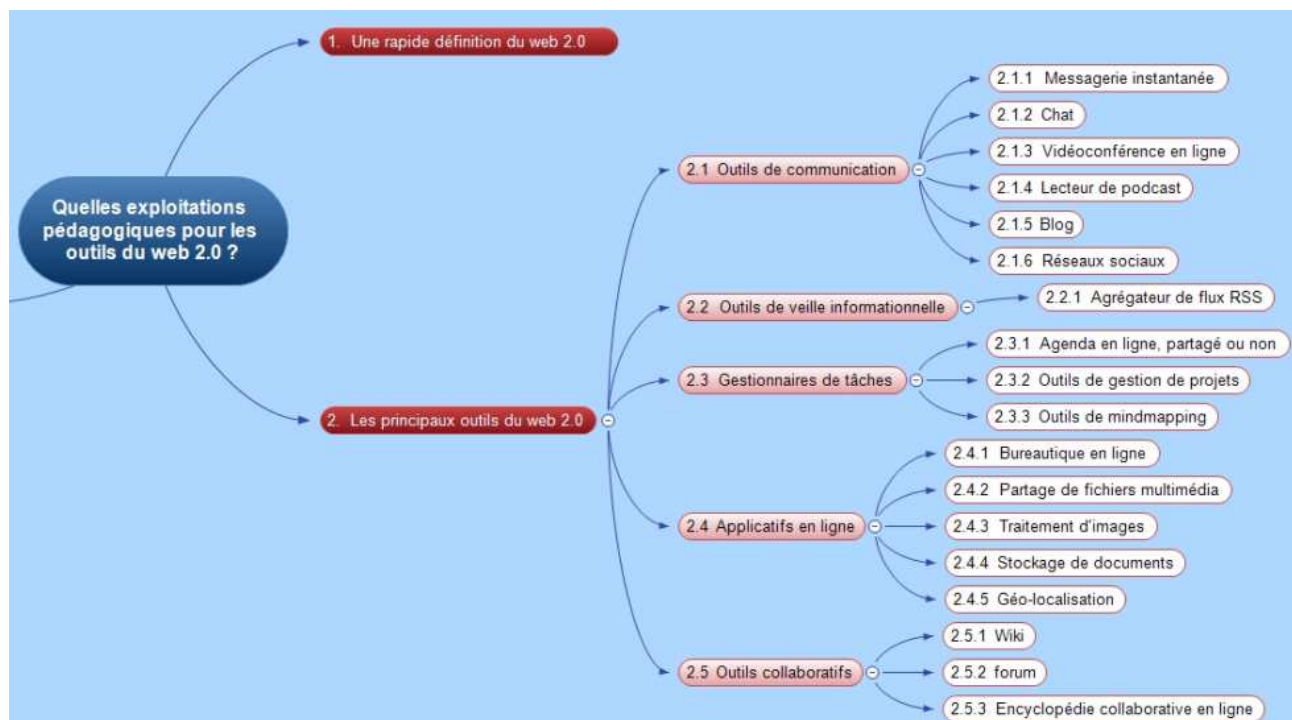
Quelles exploitations pédagogiques pour les outils du web 2.0 ?

1. Une rapide définition du web 2.0

2. Les principaux outils du web 2.0

2.1 Outils de communication

2.1.1 Messagerie instantanée

2.1.2 Chat

2.1.3 Vidéoconférence en ligne

2.1.4 Lecteur de podcast

2.1.5 Blog

2.1.6 Réseaux sociaux

2.2 Outils de veille informationnelle

2.2.1 Agrégateur de flux RSS

2.3 Gestionnaires de tâches

2.3.1 Agenda en ligne, partagé ou non

2.3.2 Outils de gestion de projets

2.3.3 Outils de mindmapping

2.4 Applicatifs en ligne

2.4.1 Bureautique en ligne

2.4.2 Partage de fichiers multimédia

2.4.3 Traitement d'images

2.4.4 Stockage de documents

2.4.5 Géo-localisation

2.5 Outils collaboratifs

2.5.1 Wiki

2.5.2 forum

2.5.3 Encyclopédie collaborative en ligne